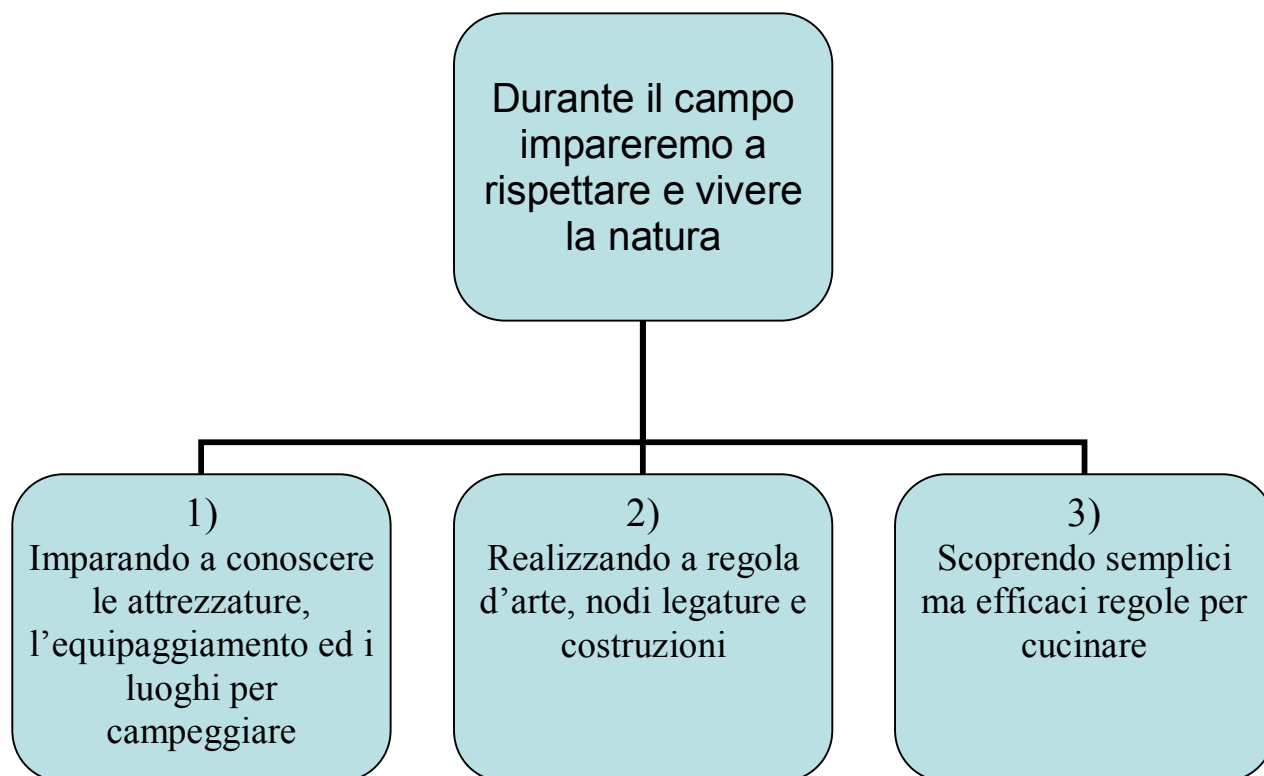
Durante il campo impareremo a rispettare e vivere la natura

1)
Imparando a conoscere le attrezzature, l’equipaggiamento ed i luoghi per campeggiare

2)
Realizzando a regola d’arte, nodi legature e costruzioni

3)
Scoprendo semplici ma efficaci regole per cucinare